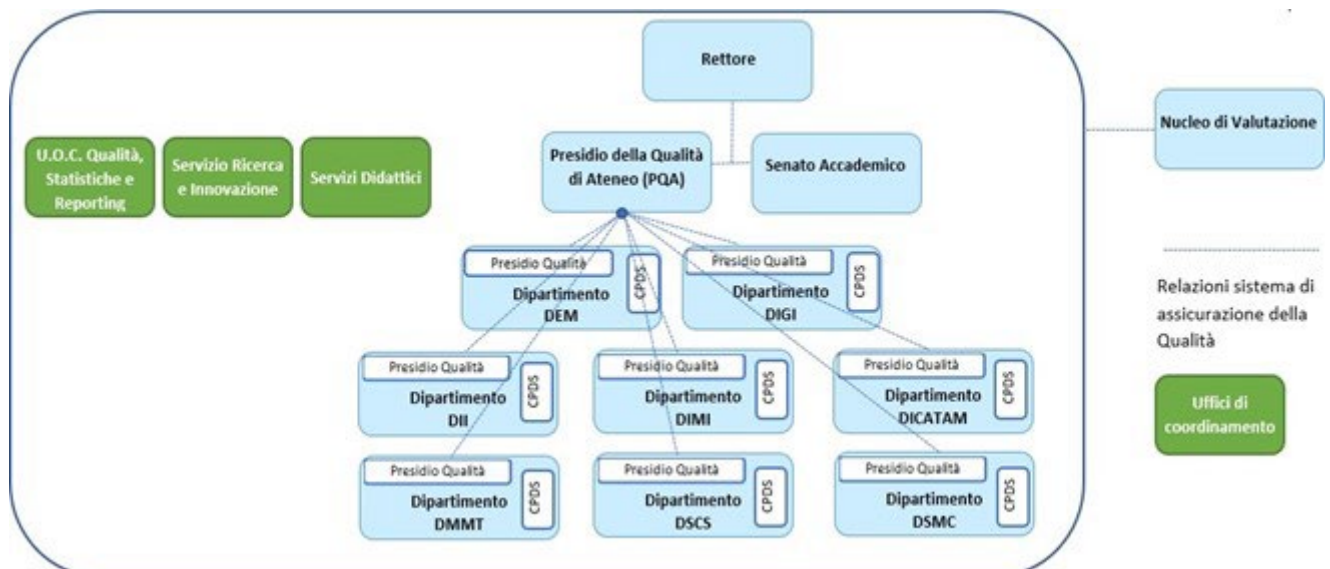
Rettore

U.O.C. Qualità, Statistiche e Reporting

Servizio Ricerca e Innovazione

Servizi Didattici

Presidio della Qualità di Ateneo (PQA)

Senato Accademico

Nucleo di Valutazione

Presidio Qualità
Dipartimento DEM
CPDS

Presidio Qualità
Dipartimento DIGI
CPDS

Presidio Qualità
Dipartimento DII
CPDS

Presidio Qualità
Dipartimento DIMI
CPDS

Presidio Qualità
Dipartimento DICATAM
CPDS

Presidio Qualità
Dipartimento DMMT
CPDS

Presidio Qualità
Dipartimento DSCS
CPDS

Presidio Qualità
Dipartimento DSMC
CPDS

Relazioni sistema di assicurazione della Qualità

Uffici di coordinamento